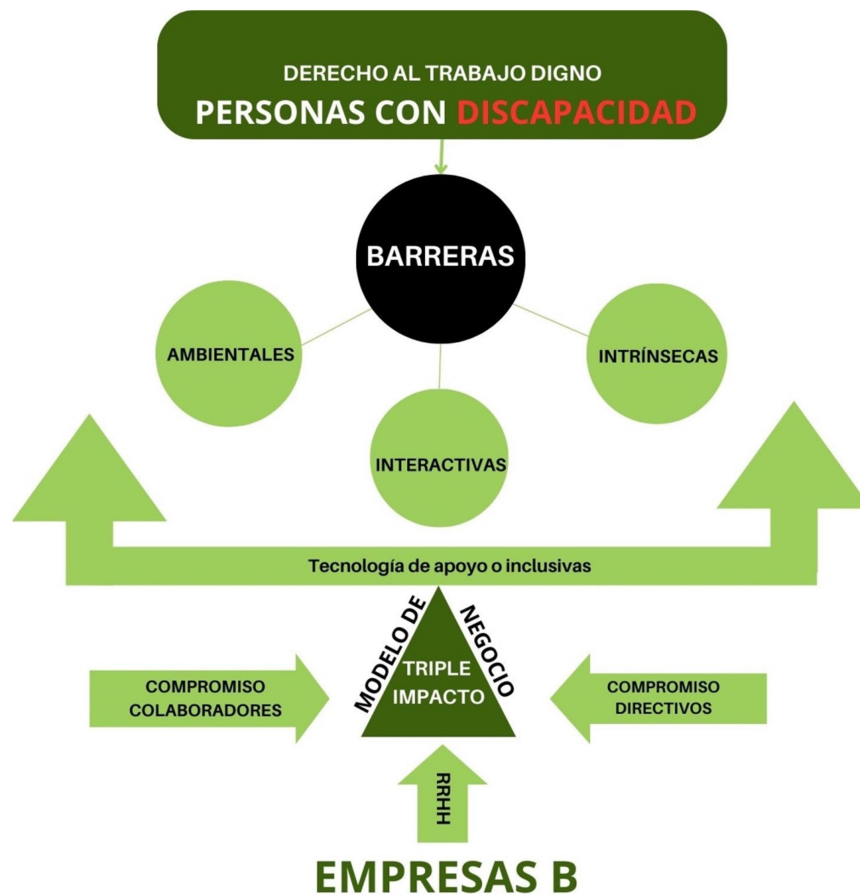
DERECHO AL TRABAJO DIGNO
PERSONAS CON DISCAPACIDAD

BARRERAS

AMBIENTALES

INTRÍNSECAS

INTERACTIVAS

Tecnología de apoyo o inclusivas

MODELO DE NEGOCIO

TRIPLE IMPACTO

COMPROMISO COLABORADORES

COMPROMISO DIRECTIVOS

RRHH

EMPRESAS B